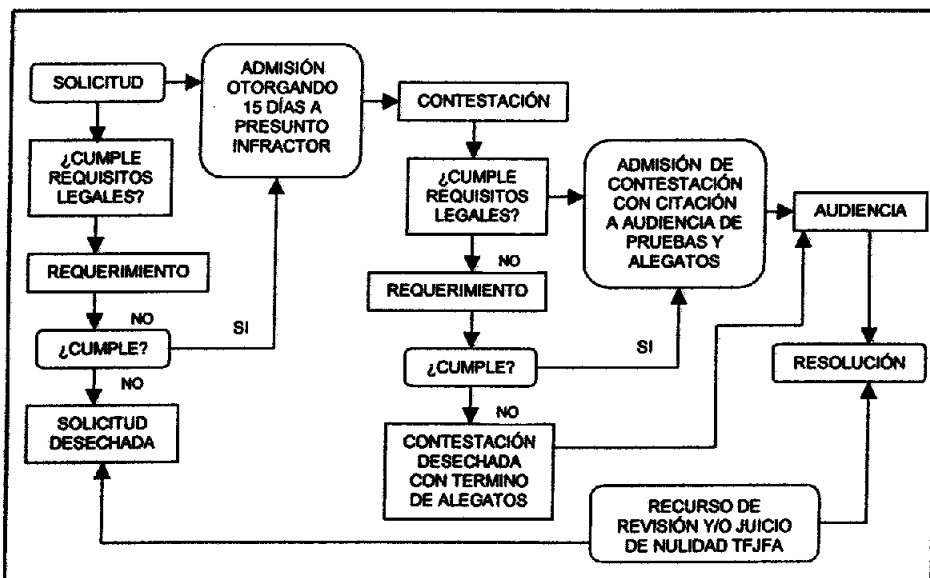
SOLICITUD

¿CUMPLE REQUISITOS LEGALES?

REQUERIMIENTO

NO

¿CUMPLE?

NO

SOLICITUD DESECHADA

SI

ADMISIÓN OTORGANDO 15 DÍAS A PRESUNTO INFRACTOR

CONTESTACIÓN

¿CUMPLE REQUISITOS LEGALES?

NO

REQUERIMIENTO

¿CUMPLE?

NO

CONTESTACIÓN DESECHADA CON TERMINO DE ALEGATOS

SI

ADMISIÓN DE CONTESTACIÓN CON CITACIÓN A AUDIENCIA DE PRUEBAS Y ALEGATOS

AUDIENCIA

RESOLUCIÓN

RECURSO DE REVISIÓN Y/O JUICIO DE NULIDAD TFJFA